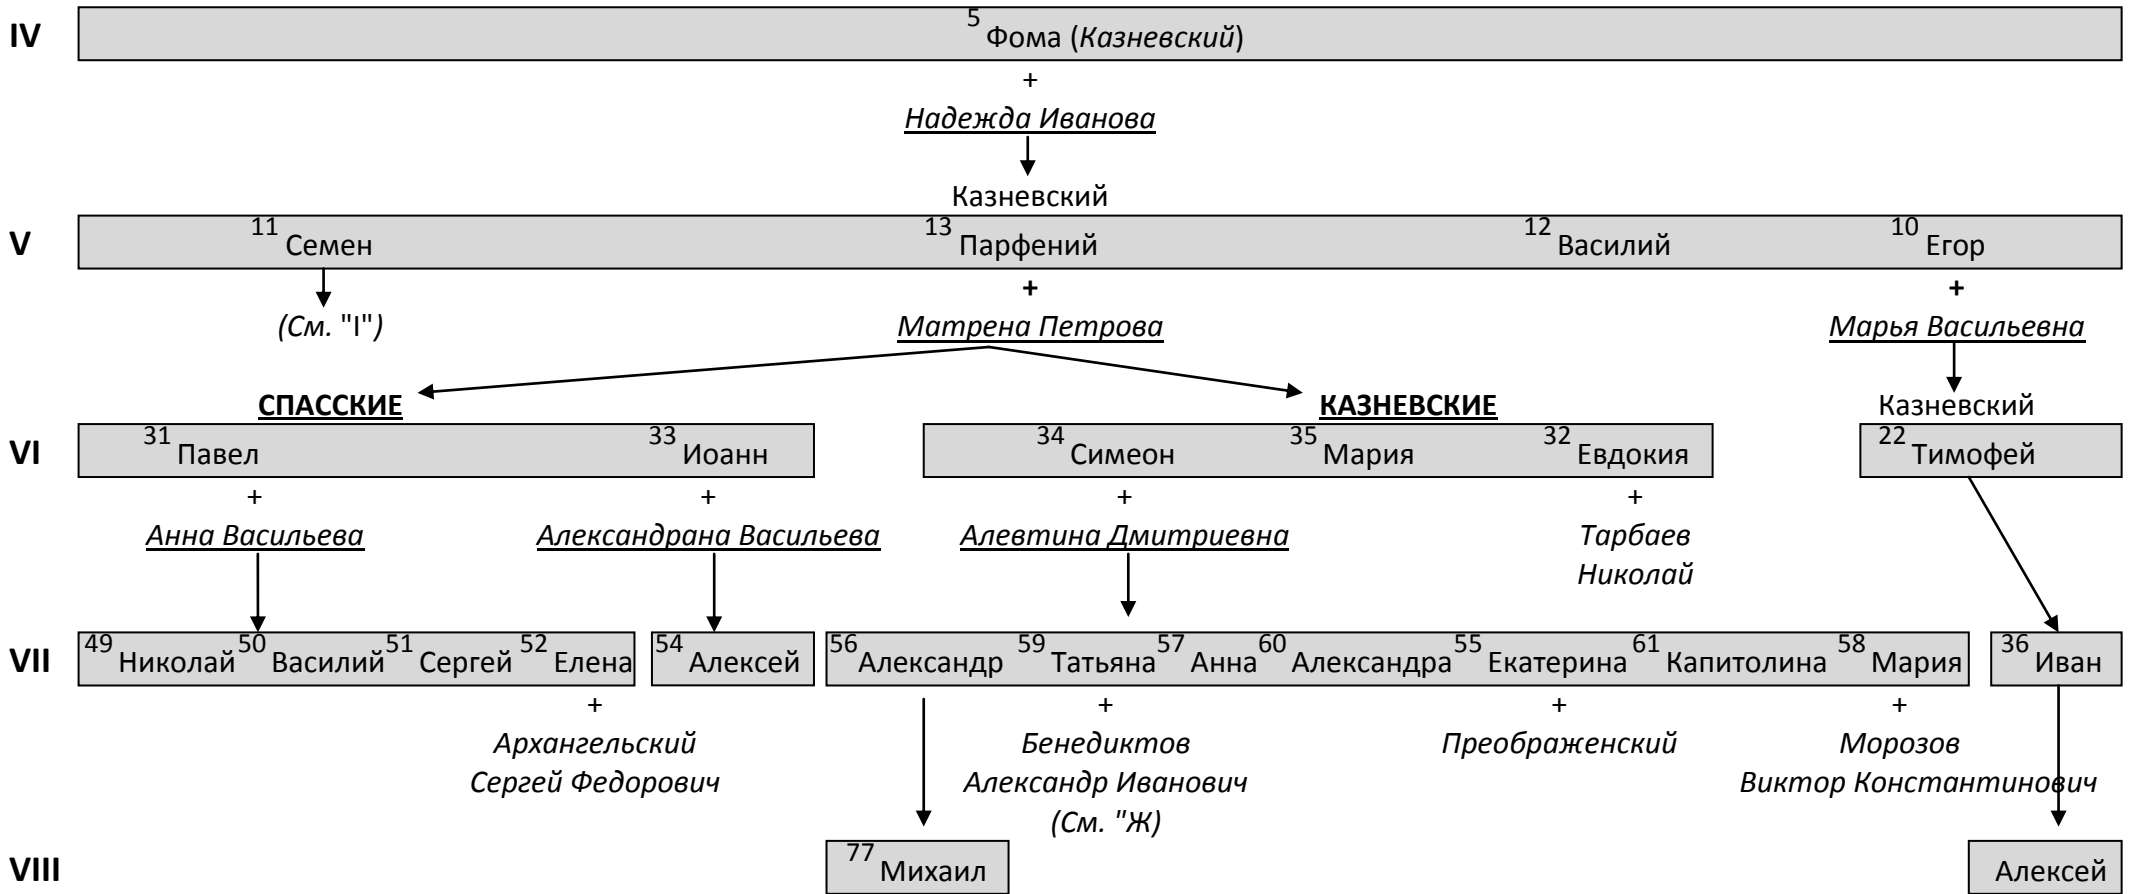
IV
$^{5}$Фома (*Казневский*)
+
Надежда Иванова
Казневский

V
$^{11}$Семен $^{13}$Парфений $^{12}$Василий $^{10}$Егор
(См. "I")
+
Матрена Петрова
+
Марья Васильевна

СПАССКИЕ
КАЗНЕВСКИЕ
Казневский

VI
$^{31}$Павел $^{33}$Иоанн
$^{34}$Симеон $^{35}$Мария $^{32}$Евдокия
$^{22}$Тимофей
+
Анна Васильева
+
Александрана Васильева
+
Алевтина Дмитриевна
+
Тарбаев Николай

VII
$^{49}$Николай $^{50}$Василий $^{51}$Сергей $^{52}$Елена
$^{54}$Алексей
$^{56}$Александр $^{59}$Татьяна $^{57}$Анна $^{60}$Александра $^{55}$Екатерина $^{61}$Капитолина $^{58}$Мария
$^{36}$Иван
+
Архангельский Сергей Федорович
+
Бенедиктов Александр Иванович (См. "Ж)
+
Преображенский
+
Морозов Виктор Константинович

VIII
$^{77}$Михаил
Алексей